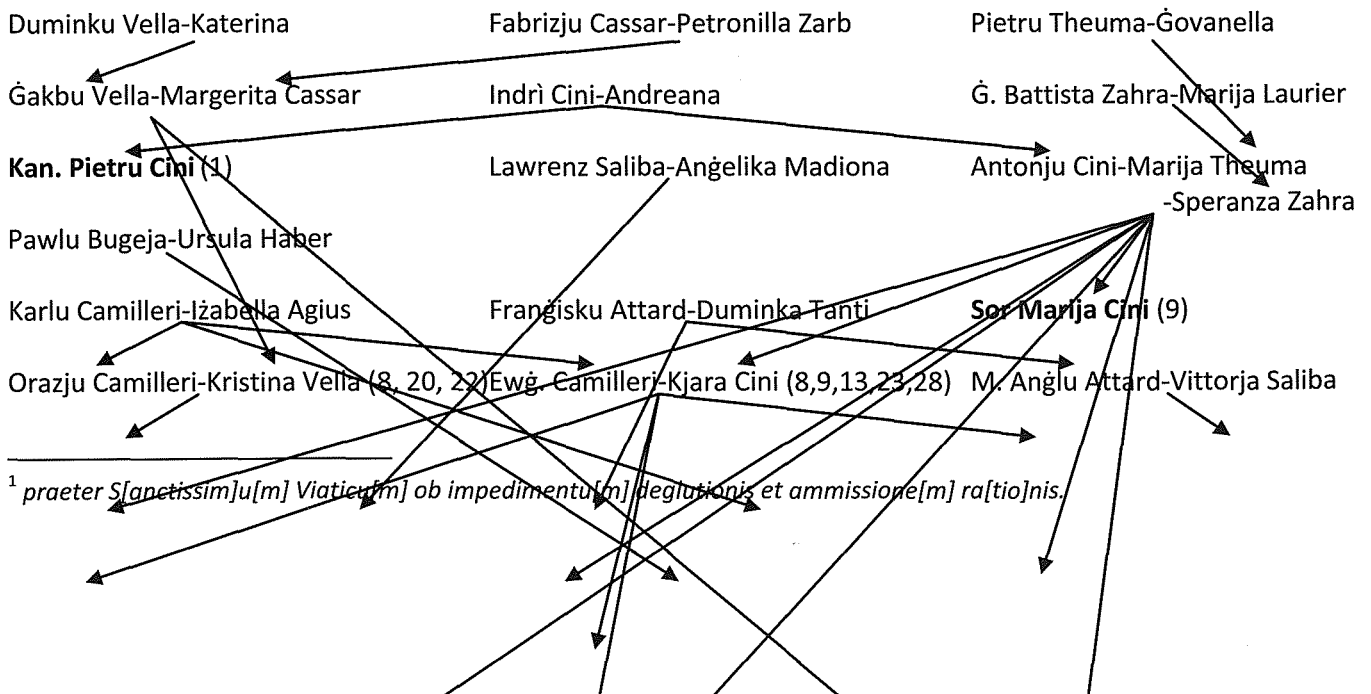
Duminku Vella-Katerina

Fabrizju Cassar-Petronilla Zarb

Pietru Theuma-Ġovanella

Ġakbu Vella-Margerita Cassar

Indrì Cini-Andreana

Ġ. Battista Zahra-Marija Laurier

**Kan. Pietru Cini** (1)

Lawrenz Saliba-Anġelika Madiona

Antonju Cini-Marija Theuma -Speranza Zahra

Pawlu Bugeja-Ursula Haber

Karlu Camilleri-Iżabella Agius

Franġisku Attard-Duminka Tanti

**Sor Marija Cini** (9)

Orazju Camilleri-Kristina Vella (8, 20, 22)

Ewġ. Camilleri-Kjara Cini (8,9,13,23,28)

M. Anġlu Attard-Vittorja Saliba

$^1$ *praeter S[anctissim]u[m] Viaticu[m] ob impedimentu[m] deglutionis et ammissione[m] ra[tio]nis.*